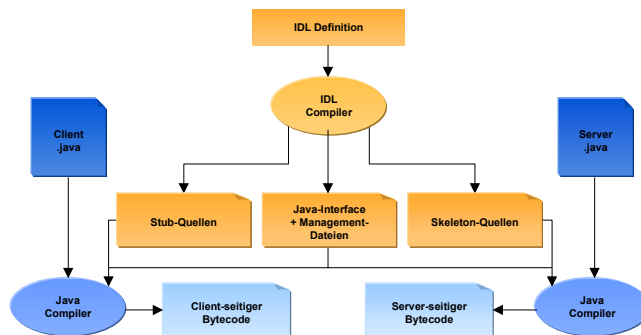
IDL Definition

IDL Compiler

Client .java

Server .java

Stub-Quellen

Java-Interface + Management-Dateien

Skeleton-Quellen

Java Compiler

Client-seitiger Bytecode

Server-seitiger Bytecode

Java Compiler